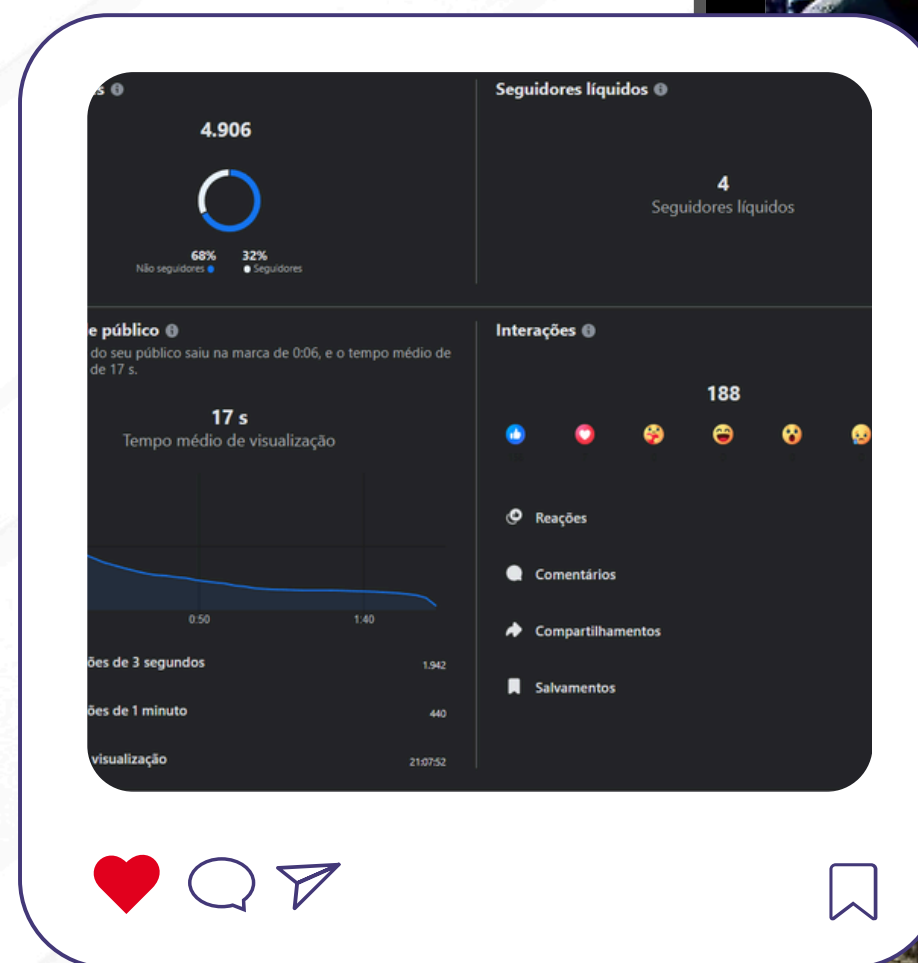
s

4.906

68%
Não seguidores

32%
Seguidores

Seguidores líquidos

4
Seguidores líquidos

e público
do seu público saiu na marca de 0:06, e o tempo médio de de 17 s.

17 s
Tempo médio de visualização

0:50

1:40

ões de 3 segundos 1.942

ões de 1 minuto 440

visualização 21:07:52

Interações

188

Reações

Comentários

Compartilhamentos

Salvamentos